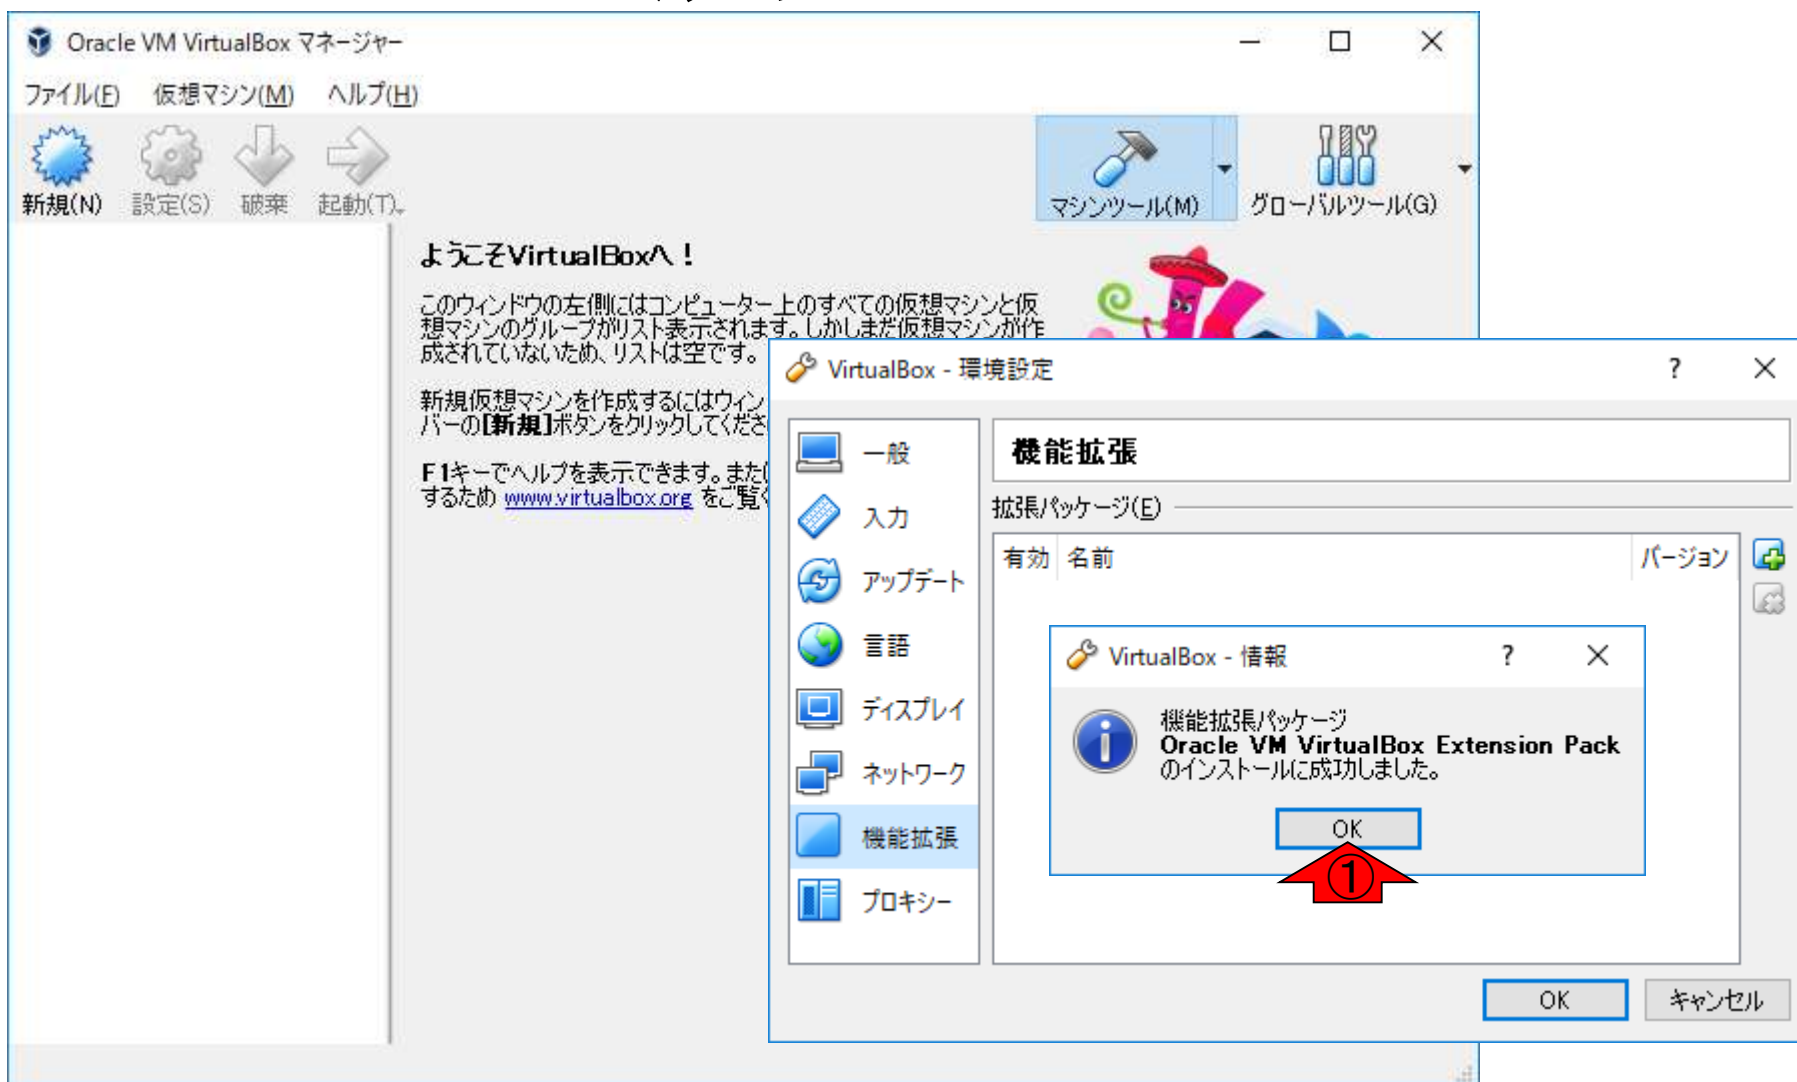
Oracle VM VirtualBox マネージャー

ファイル(F) 仮想マシン(M) ヘルプ(H)

新規(N) 設定(S) 破棄 起動(T)

マシンツール(M) グローバルツール(G)

ようこそVirtualBoxへ！

このウィンドウの左側にはコンピューター上のすべての仮想マシンと仮想マシンのグループがリスト表示されます。しかしまだ仮想マシンが作成されていないため、リストは空です。

新規仮想マシンを作成するにはウィン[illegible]バーの[新規]ボタンをクリックしてくださ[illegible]

F1キーでヘルプを表示できます。また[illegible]するため www.virtualbox.org をご覧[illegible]

VirtualBox - 環境設定 ? ×

一般
入力
アップデート
言語
ディスプレイ
ネットワーク
機能拡張
プロキシー

機能拡張

拡張パッケージ(E)

| 有効 | 名前 | バージョン |
|---|---|---|

VirtualBox - 情報 ? ×

機能拡張パッケージ
Oracle VM VirtualBox Extension Pack
のインストールに成功しました。

OK

①

OK キャンセル